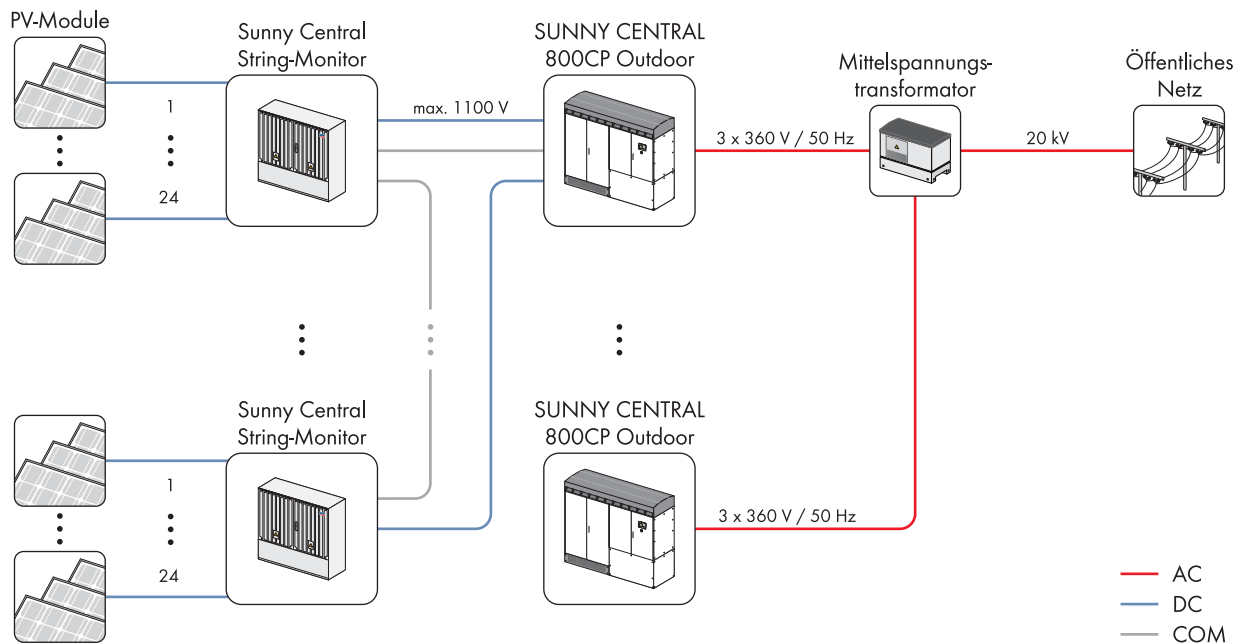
PV-Module

Sunny Central String-Monitor

1

24

max. 1100 V

SUNNY CENTRAL 800CP Outdoor

3 x 360 V / 50 Hz

Mittelspannungstransformator

20 kV

Öffentliches Netz

Sunny Central String-Monitor

1

24

SUNNY CENTRAL 800CP Outdoor

3 x 360 V / 50 Hz

AC

DC

COM